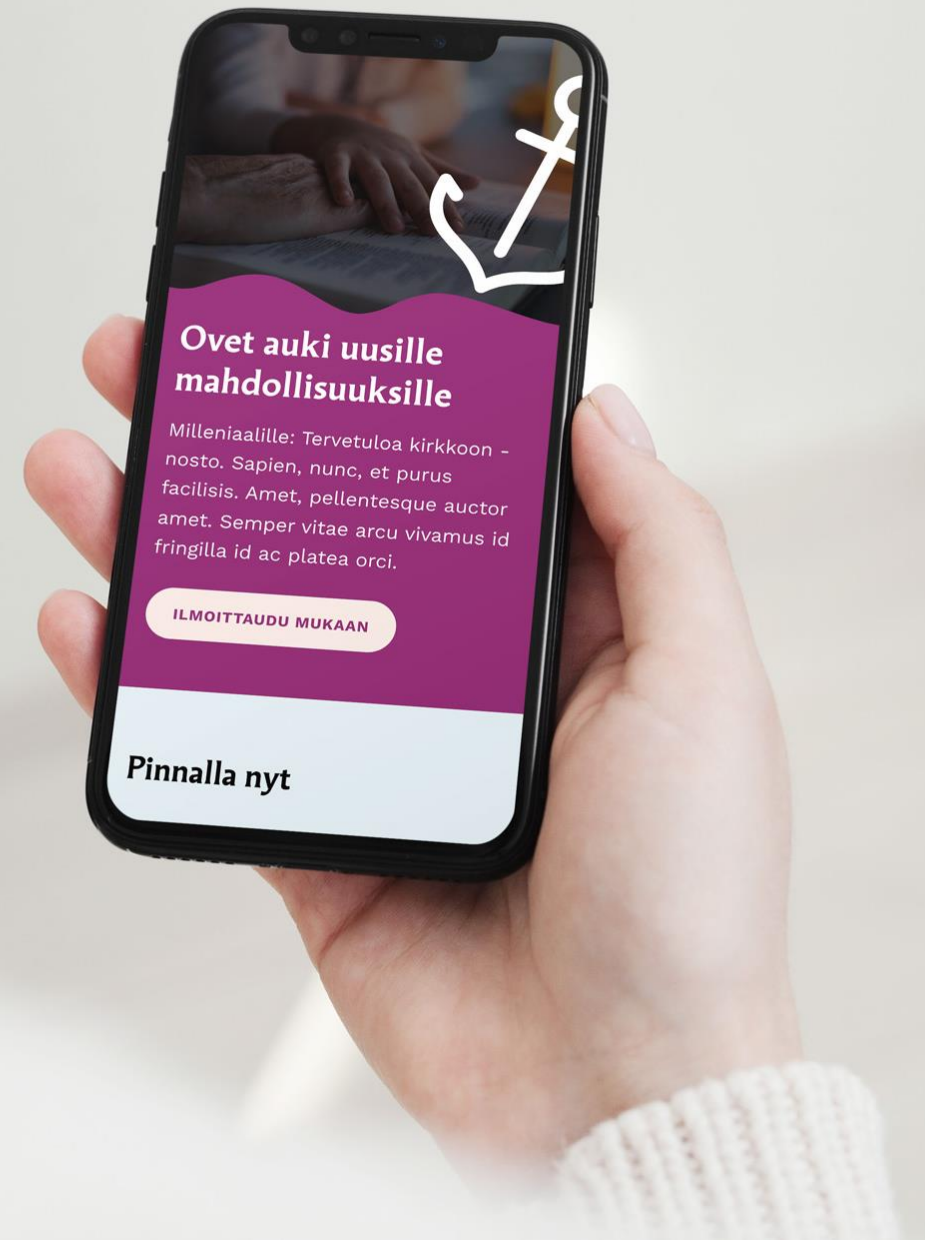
Ovet auki uusille mahdollisuuksille

Milleniaalille: Tervetuloa kirkkoon -nosto. Sapien, nunc, et purus facilisis. Amet, pellentesque auctor amet. Semper vitae arcu vivamus id fringilla id ac platea orci.

ILMOITTAUDU MUKAAN

Pinnalla nyt